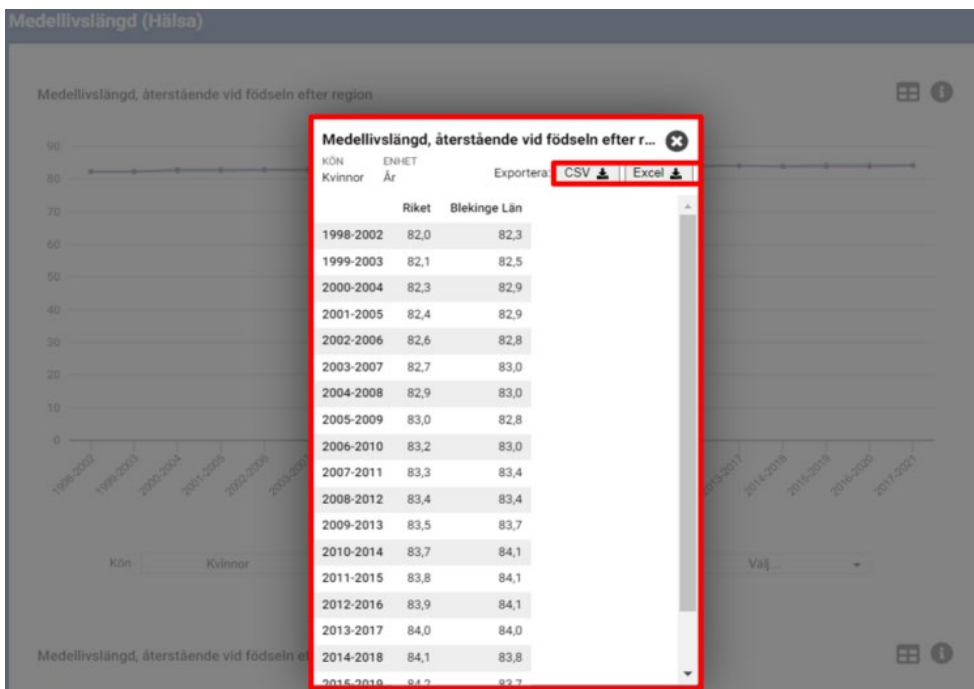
Medellivslängd (Hälsa)

Medellivslängd, återstående vid födseln efter region

90
80
70
60
50
40
30
20
10
0

1998-2002
1999-2003
2000-2004
2001-2005
2002-2006
2003-2007

2013-2017
2014-2018
2015-2019
2016-2020
2017-2021

Kön Kvinnor

Välj...

Medellivslängd, återstående vid födseln efter region

Medellivslängd, återstående vid födseln efter r...

KÖN
Kvinnor

ENHET
År

Exportera: CSV Excel

| | Riket | Blekinge Län |
|---|---|---|
| 1998-2002 | 82,0 | 82,3 |
| 1999-2003 | 82,1 | 82,5 |
| 2000-2004 | 82,3 | 82,9 |
| 2001-2005 | 82,4 | 82,9 |
| 2002-2006 | 82,6 | 82,8 |
| 2003-2007 | 82,7 | 83,0 |
| 2004-2008 | 82,9 | 83,0 |
| 2005-2009 | 83,0 | 82,8 |
| 2006-2010 | 83,2 | 83,0 |
| 2007-2011 | 83,3 | 83,4 |
| 2008-2012 | 83,4 | 83,4 |
| 2009-2013 | 83,5 | 83,7 |
| 2010-2014 | 83,7 | 84,1 |
| 2011-2015 | 83,8 | 84,1 |
| 2012-2016 | 83,9 | 84,1 |
| 2013-2017 | 84,0 | 84,0 |
| 2014-2018 | 84,1 | 83,8 |
| 2015-2019 | 84,2 | 83,7 |